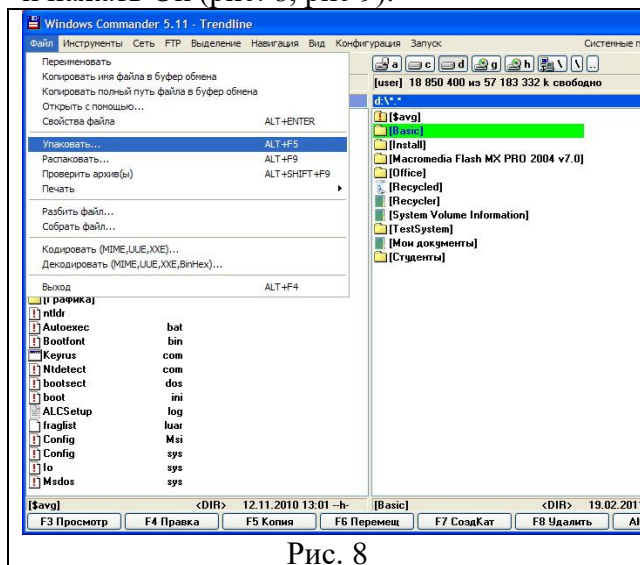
и нажать ОК (рис. 8, рис 9).

Windows Commander 5.11 - Trendline

Файл Инструменты Сеть FTP Выделение Навигация Вид Конфигурация Запуск Системные п

Переименовать
Копировать имя файла в буфер обмена
Копировать полный путь файла в буфер обмена
Открыть с помощью...
Свойства файла ALT+ENTER

Упаковать... ALT+F5
Распаковать... ALT+F9
Проверить архив(ы) ALT+SHIFT+F9
Печать

Разбить файл...
Собрать файл...

Кодировать (MIME,UUE,XXE)...
Декодировать (MIME,UUE,XXE,BinHex)...

Выход ALT+F4

a c d g h \ ..

[user] 18 850 400 из 57 183 332 k свободно

d:\*.*

[$avg]
[Basic]
[Install]
[Macromedia Flash MX PRO 2004 v7.0]
[Office]
[Recycled]
[Recycler]
[System Volume Information]
[TestSystem]
[Мои документы]
[Студенты]

[Графика]
ntldr
Autoexec bat
Bootfont bin
Keyrus com
Ntdetect com
bootsect dos
boot ini
ALCSetup log
fraglist luar
Config Msi
Config sys
Io sys
Msdos sys

[$avg] <DIR> 12.11.2010 13:01 --h-
[Basic] <DIR> 19.02.201

F3 Просмотр | F4 Правка | F5 Копия | F6 Перемещ | F7 СоздКат | F8 Удалить | Al

Рис. 8